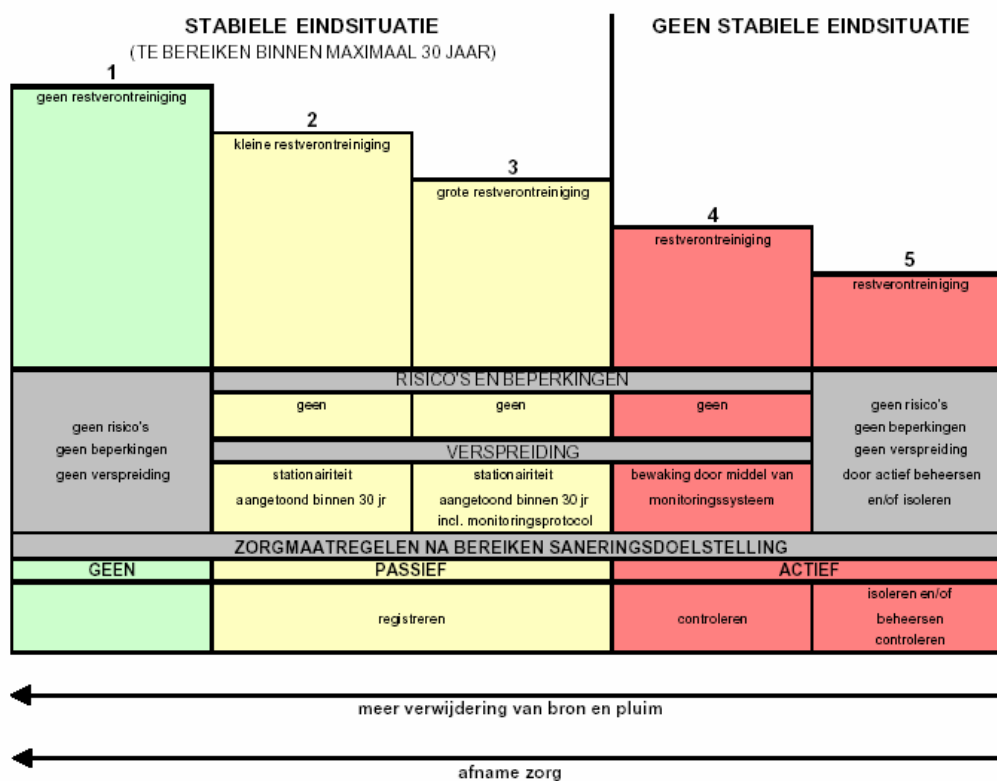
STABIELE EINDSITUATIE
(TE BEREIKEN BINNEN MAXIMAAL 30 JAAR)

GEEN STABIELE EINDSITUATIE

1
geen restverontreiniging

2
kleine restverontreiniging

3
grote restverontreiniging

4
restverontreiniging

5
restverontreiniging

geen risico's
geen beperkingen
geen verspreiding

RISICO'S EN BEPERKINGEN

geen

geen

geen

VERSPREIDING

stationairiteit aangetoond binnen 30 jr

stationairiteit aangetoond binnen 30 jr incl. monitoringsprotocol

bewaking door middel van monitoringssysteem

geen risico's
geen beperkingen
geen verspreiding
door actief beheersen
en/of isoleren

ZORGMAATREGELEN NA BEREIKEN SANERINGSDOELSTELLING

| GEEN | PASSIEF | ACTIEF | |
|---|---|---|---|
| | registreren | controleren | isoleren en/of beheersen controleren |

meer verwijdering van bron en pluim

afname zorg